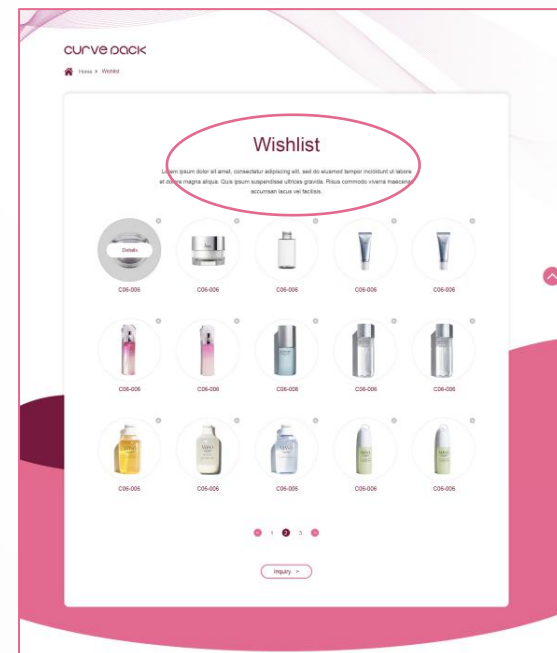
curve pack

Home > Wishlist

Wishlist

Lorem ipsum dolor sit amet, consectetur adipiscing elit, sed do eiusmod tempor incididunt ut labore et dolore magna aliqua. Quis ipsum suspendisse ultrices gravida. Risus commodo viverra maecenas accumsan lacus vel facilisis.

Details

C06-006 C06-006 C06-006 C06-006 C06-006

C06-006 C06-006 C06-006 C06-006 C06-006

C06-006 C06-006 C06-006 C06-006 C06-006

1 2 3

Inquiry >